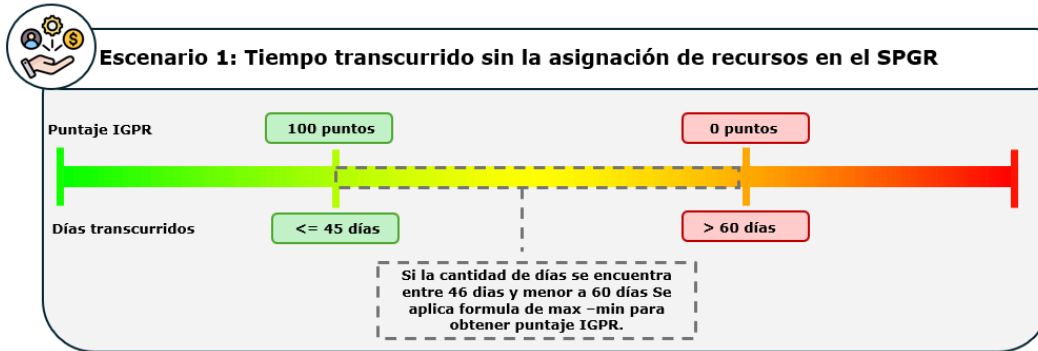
Escenario 1: Tiempo transcurrido sin la asignación de recursos en el SPGR

Puntaje IGPR

100 puntos

0 puntos

Días transcurridos

<= 45 días

> 60 días

Si la cantidad de días se encuentra entre 46 dias y menor a 60 días Se aplica formula de max –min para obtener puntaje IGPR.